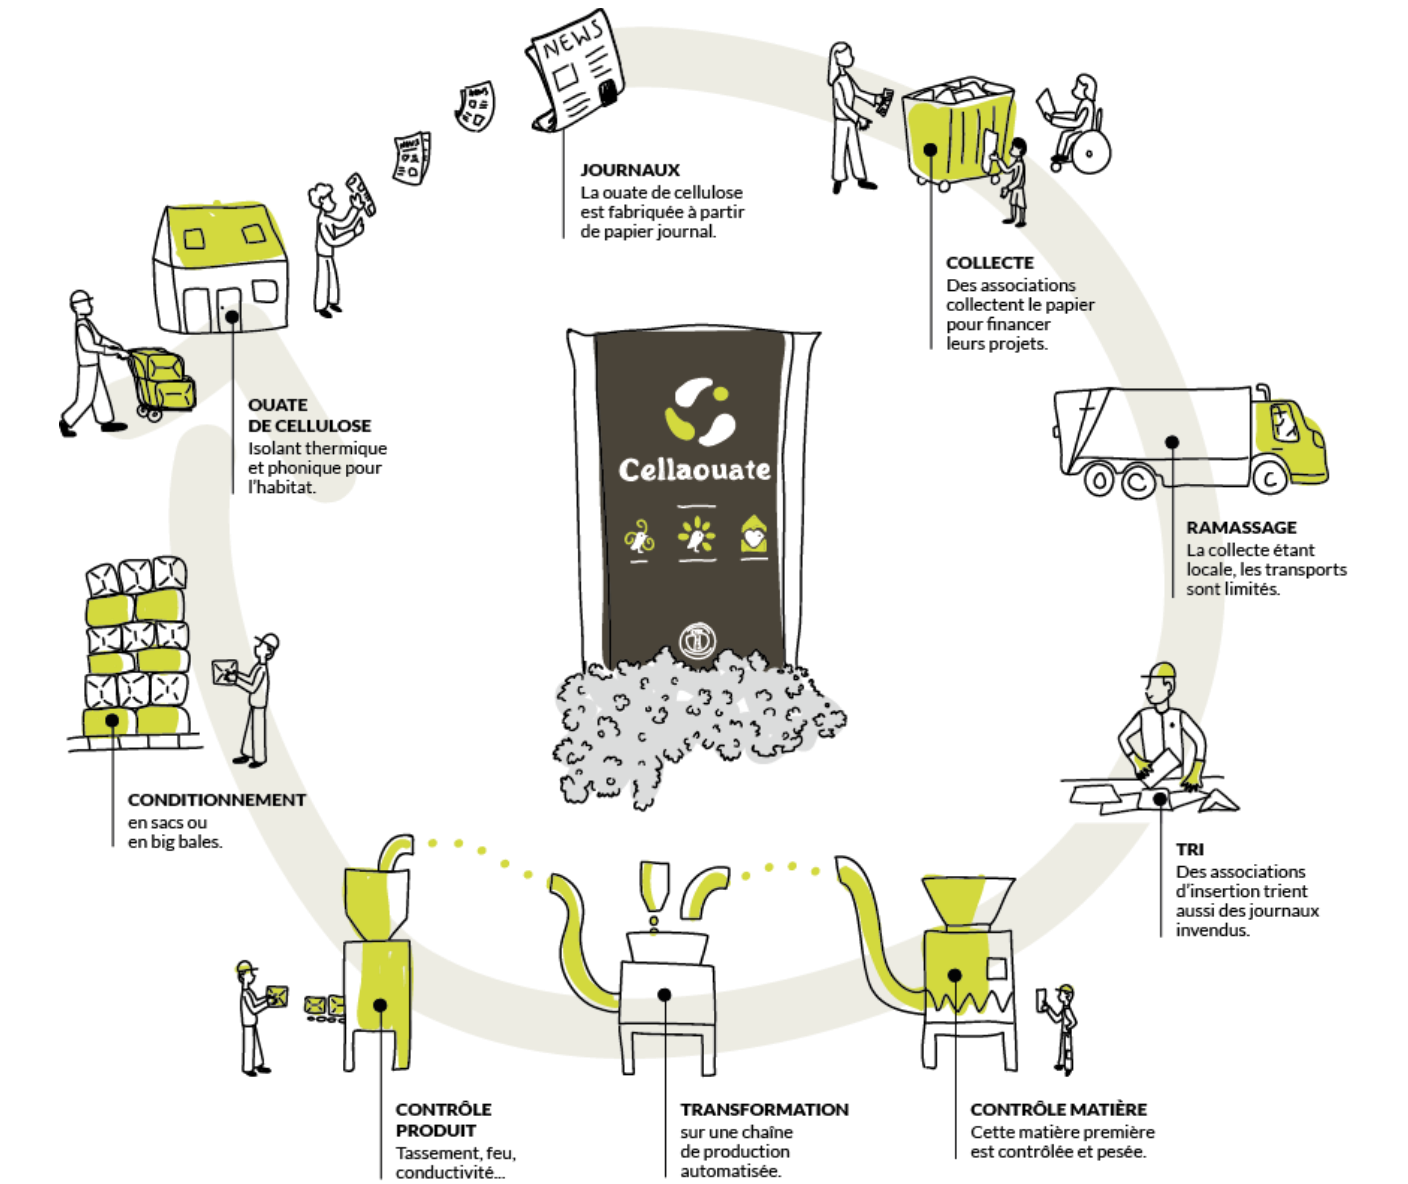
NEWS

JOURNAUX
La ouate de cellulose est fabriquée à partir de papier journal.

COLLECTE
Des associations collectent le papier pour financer leurs projets.

RAMASSAGE
La collecte étant locale, les transports sont limités.

TRI
Des associations d'insertion trient aussi des journaux invendus.

CONTRÔLE MATIÈRE
Cette matière première est contrôlée et pesée.

TRANSFORMATION
sur une chaîne de production automatisée.

CONTRÔLE PRODUIT
Tassement, feu, conductivité...

CONDITIONNEMENT
en sacs ou en big bales.

OUATE DE CELLULOSE
Isolant thermique et phonique pour l'habitat.

Cellaouate